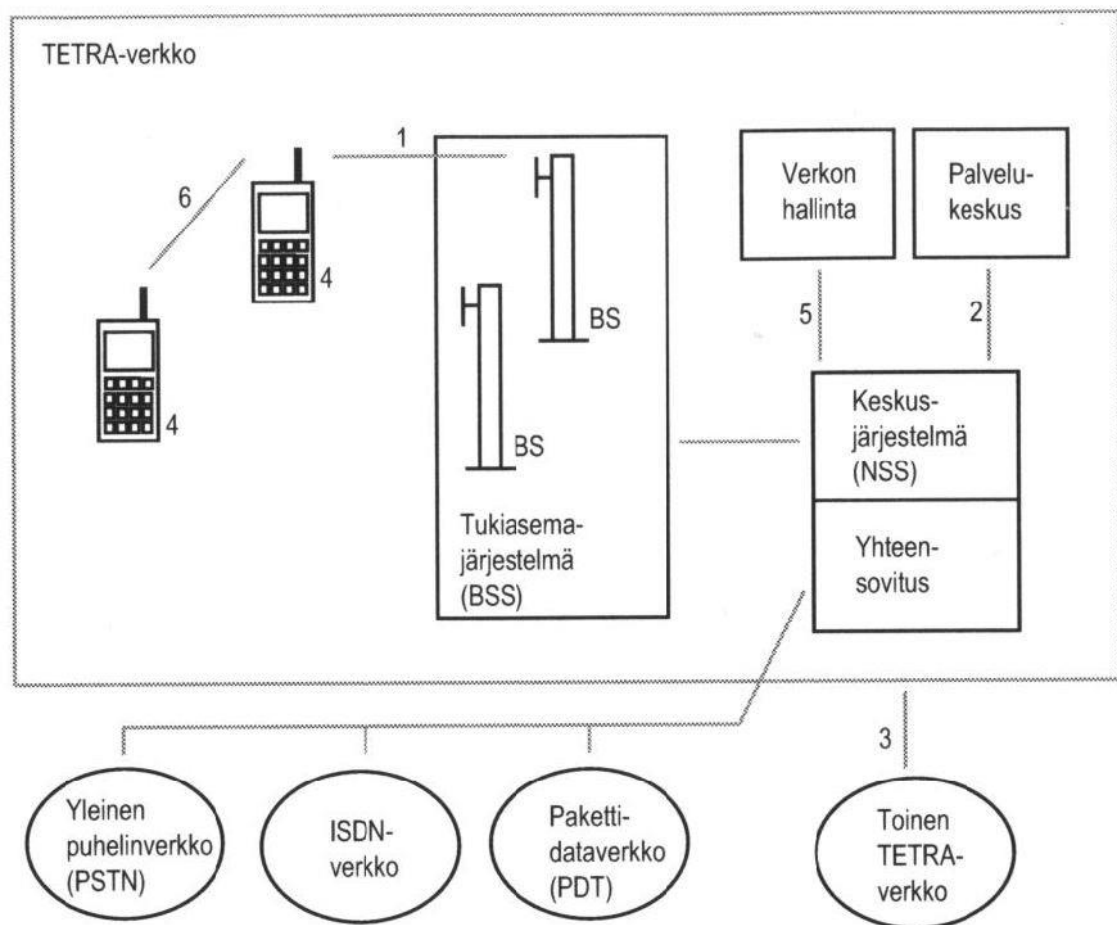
TETRA-verkko

6

1

4

4

BS

BS

Tukiasemajärjestelmä (BSS)

Verkon hallinta

Palvelukeskus

5

2

Keskusjärjestelmä (NSS)

Yhteensovitus

3

Yleinen puhelinverkko (PSTN)

ISDN-verkko

Pakettidataverkko (PDT)

Toinen TETRA-verkko